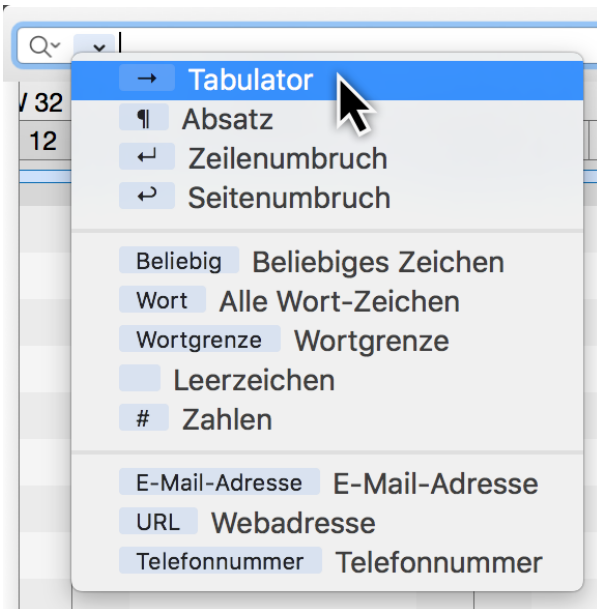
/ 32
12

→ Tabulator
¶ Absatz
↵ Zeilenumbruch
↩ Seitenumbruch

Beliebig Beliebiges Zeichen
Wort Alle Wort-Zeichen
Wortgrenze Wortgrenze
Leerzeichen
# Zahlen

E-Mail-Adresse E-Mail-Adresse
URL Webadresse
Telefonnummer Telefonnummer